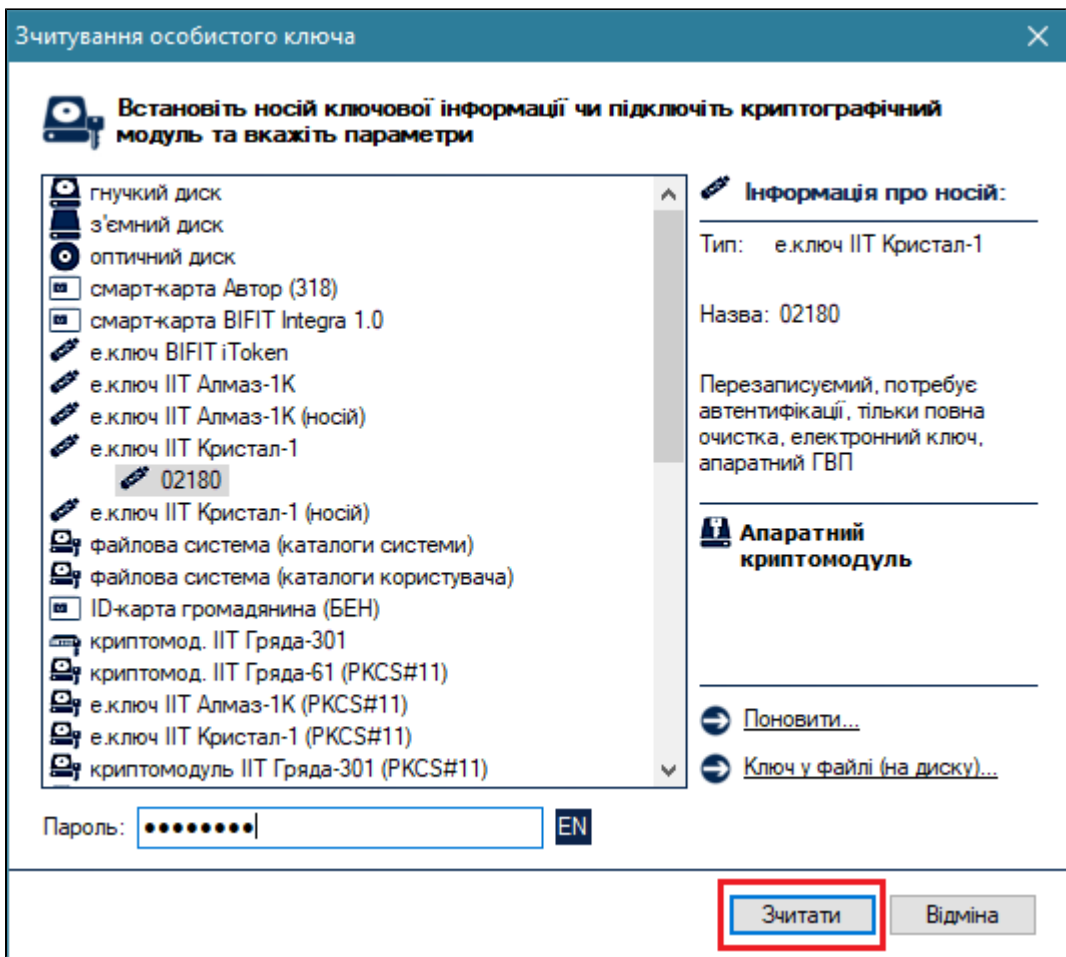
Зчитування особистого ключа

Встановіть носій ключової інформації чи підключіть криптографічний модуль та вкажіть параметри

гнучкий диск
з'ємний диск
оптичний диск
смарт-карта Автор (318)
смарт-карта BIFIT Integra 1.0
е.ключ BIFIT iToken
е.ключ ІІТ Алмаз-1К
е.ключ ІІТ Алмаз-1К (носій)
е.ключ ІІТ Кристал-1
02180
е.ключ ІІТ Кристал-1 (носій)
файлова система (каталоги системи)
файлова система (каталоги користувача)
ID-карта громадянина (БЕН)
криптомод. ІІТ Гряда-301
криптомод. ІІТ Гряда-61 (PKCS#11)
е.ключ ІІТ Алмаз-1К (PKCS#11)
е.ключ ІІТ Кристал-1 (PKCS#11)
криптомодуль ІІТ Гряда-301 (PKCS#11)

Інформація про носій:

Тип: е.ключ ІІТ Кристал-1

Назва: 02180

Перезаписуємий, потребує автентифікації, тільки повна очистка, електронний ключ, апаратний ГВП

Апаратний криптомодуль

Поновити...

Ключ у файлі (на диску)...

Пароль: ••••••••

EN

Зчитати

Відміна